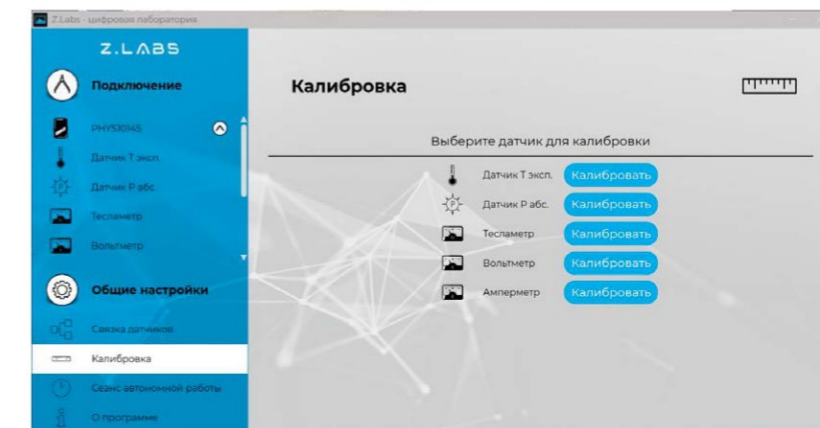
Z.Labs - цифровая лаборатория

Z.LABS

Подключение

PHYS10145

Датчик Т эксп.

Датчик Р абс.

Тесламетр

Вольтметр

Общие настройки

Связка датчиков

Калибровка

Сеанс автономной работы

О программе

Калибровка

Выберите датчик для калибровки

| | |
|---|---|
| Датчик Т эксп. | Калибровать |
| Датчик Р абс. | Калибровать |
| Тесламетр | Калибровать |
| Вольтметр | Калибровать |
| Амперметр | Калибровать |